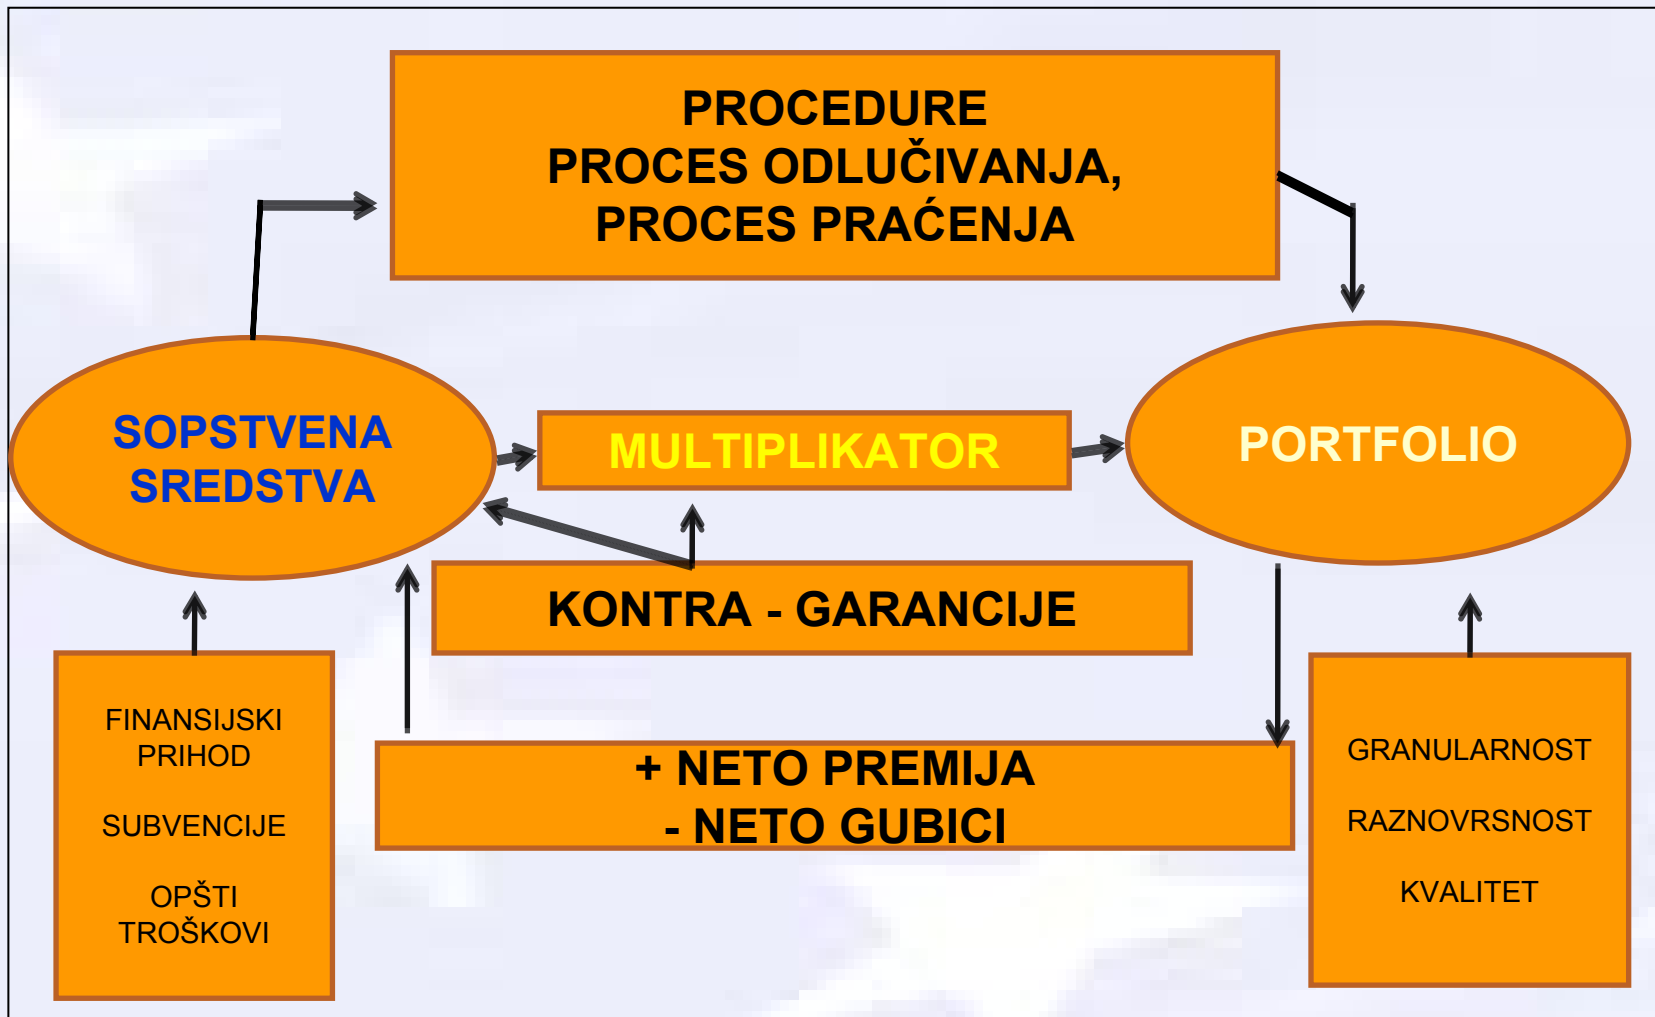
PROCEDURE
PROCES ODLUČIVANJA,
PROCES PRAĆENJA

SOPSTVENA
SREDSTVA

MULTIPLIKATOR

PORTFOLIO

KONTRA - GARANCIJE

FINANSIJSKI
PRIHOD

SUBVENCIJE

OPŠTI
TROŠKOVI

+ NETO PREMIJA
- NETO GUBICI

GRANULARNOST

RAZNOVRSNOST

KVALITET